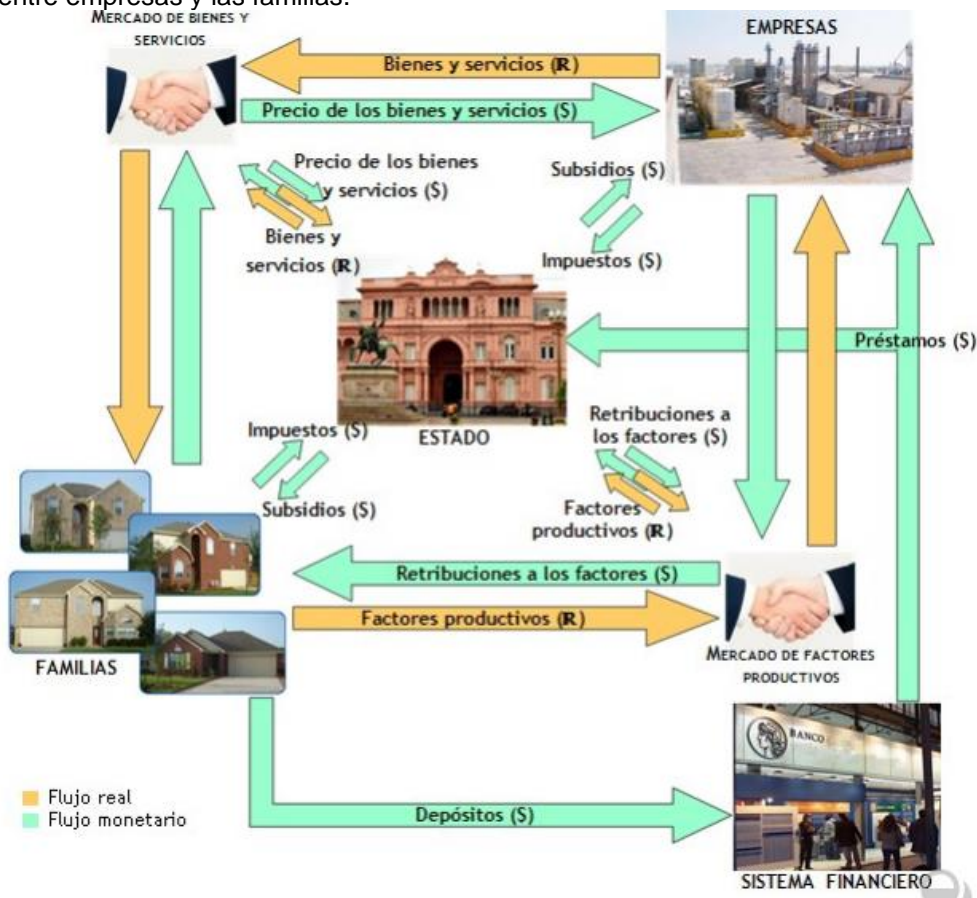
entre empresas y las familias.

MERCADO DE BIENES Y SERVICIOS

EMPRESAS

Bienes y servicios (R)

Precio de los bienes y servicios ($)

Precio de los bienes y servicios ($)

Bienes y servicios (R)

Subsidios ($)

Impuestos ($)

Préstamos ($)

ESTADO

Impuestos ($)

Subsidios ($)

Retribuciones a los factores ($)

Factores productivos (R)

Retribuciones a los factores ($)

Factores productivos (R)

FAMILIAS

MERCADO DE FACTORES PRODUCTIVOS

BANCO

Flujo real
Flujo monetario

Depósitos ($)

SISTEMA FINANCIERO